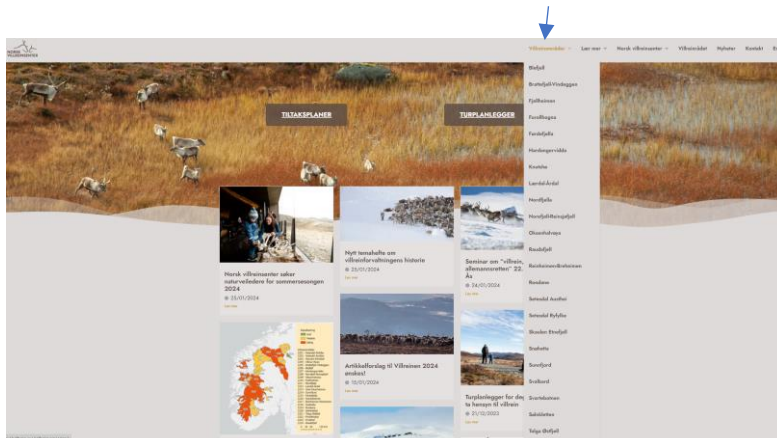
NORSK VILLREINSENTER

Villreinområder | Les mer | Norsk villreinsenter | Villreinrådet | Nyheter | Kontakt

TILTAKSPLANER

TURPLANLEGGER

Blefjell
Brattefjell-Vindeggen
Fjellheimen
Forollhogna
Forolldjella
Hardangervidda
Knutsho
Lærdal-Årdal
Nordfjella
Norefjell-Reinsjøfjell
Ottadalsnap
Raudafjell
Reinheimen-Breheimen
Rondane
Setesdal Austhei
Setesdal Ryfylke
Skaulen Etnefjell
Snøhetta
Sunnfjord
Svelbard
Sveinbotnen
Søkkletten
Tolga Østfjell

Norsk villreinsenter søker naturveiledere for sommersesongen 2024
25/01/2024
Les mer

Nytt temahefte om villreinforvaltningens historie
25/01/2024
Les mer

Seminar om "villrein, allemannsretten" 22. Ås
24/01/2024
Les mer

Artikkelforslag til Villreinen 2024 ønskes!
15/01/2024
Les mer

Turplanlegger for deg som vil ta hensyn til villrein
21/12/2023
Les mer